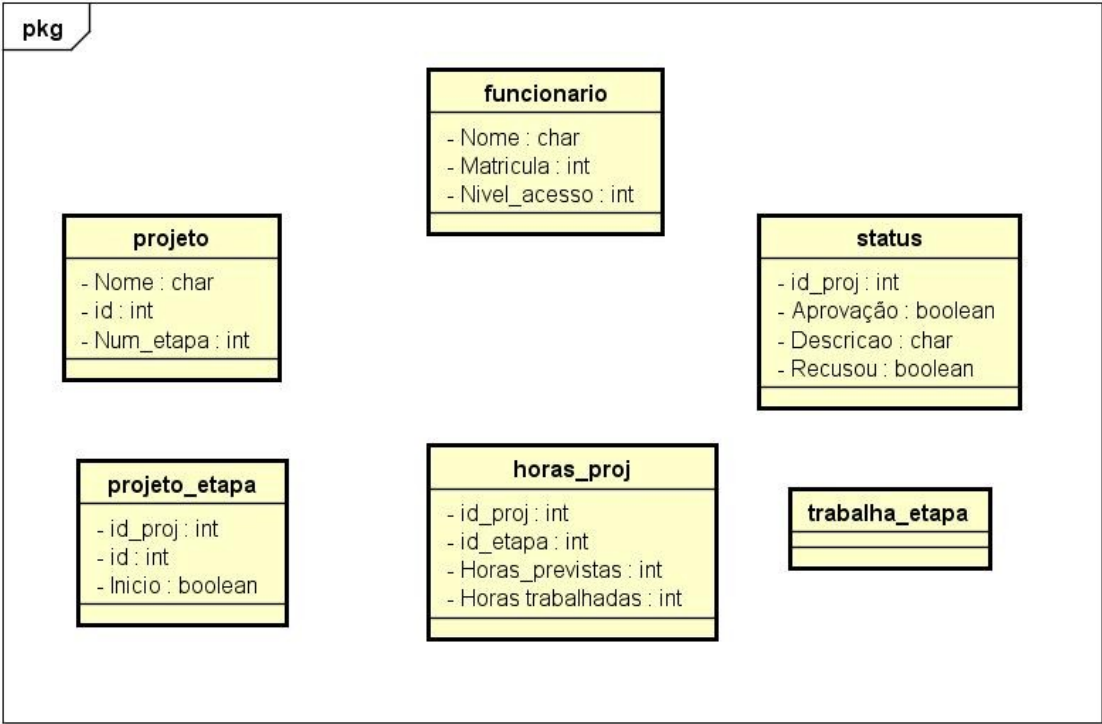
pkg

funcionario
- Nome : char
- Matricula : int
- Nivel_acesso : int

projeto
- Nome : char
- id : int
- Num_etapa : int

status
- id_proj : int
- Aprovação : boolean
- Descricao : char
- Recusou : boolean

projeto_etapa
- id_proj : int
- id : int
- Inicio : boolean

horas_proj
- id_proj : int
- id_etapa : int
- Horas_previstas : int
- Horas trabalhadas : int

trabalha_etapa